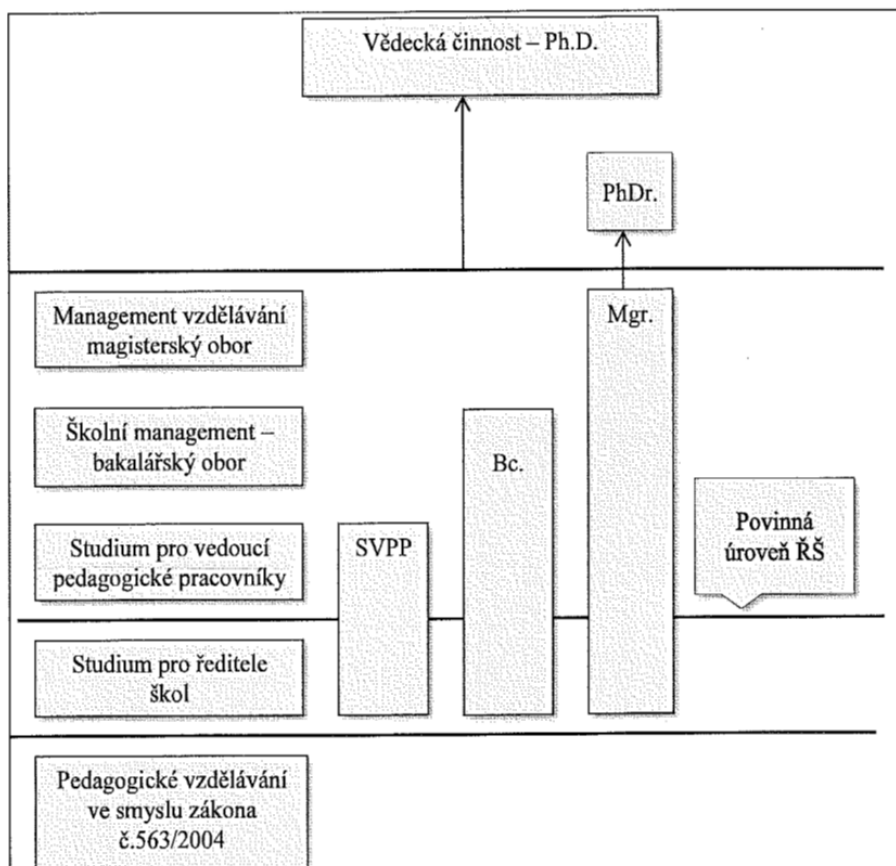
Vědecká činnost – Ph.D.

PhDr.

Management vzdělávání magisterský obor

Mgr.

Školní management – bakalářský obor

Bc.

Studium pro vedoucí pedagogické pracovníky

SVPP

Povinná úroveň ŘŠ

Studium pro ředitele škol

Pedagogické vzdělávání ve smyslu zákona č.563/2004